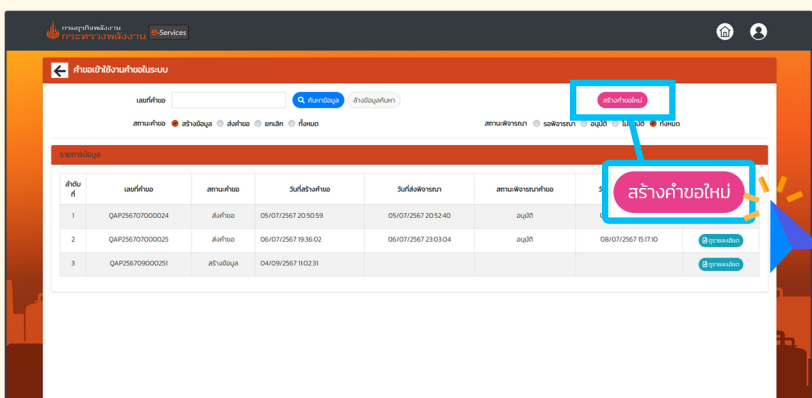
กรมธุรกิจพลังงาน กระทรวงพลังงาน e-Services

คำขอเข้าใช้งานคำขอในระบบ

เลขที่คำขอ [ ] ค้นหาข้อมูล ล้างข้อมูลค้นหา

สร้างคำขอใหม่

สถานะคำขอ สร้างข้อมูล ส่งคำขอ ยกเลิก ทั้งหมด

สถานะพิจารณา รอพิจารณา อนุมัติ ไม่อนุมัติ ทั้งหมด

รายการข้อมูล

| ลำดับที่ | เลขที่คำขอ | สถานะคำขอ | วันที่สร้างคำขอ | วันที่ส่งพิจารณา | สถานะพิจารณาคำขอ | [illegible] | |
|---|---|---|---|---|---|---|---|
| 1 | QAP256707000024 | ส่งคำขอ | 05/07/2567 20:50:59 | 05/07/2567 20:52:40 | อนุมัติ | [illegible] | |
| 2 | QAP256707000025 | ส่งคำขอ | 06/07/2567 19:36:02 | 06/07/2567 23:03:04 | อนุมัติ | 08/07/2567 15:17:10 | ดูรายละเอียด |
| 3 | QAP256709000251 | สร้างข้อมูล | 04/09/2567 11:02:31 | | | | ดูรายละเอียด |

สร้างคำขอใหม่